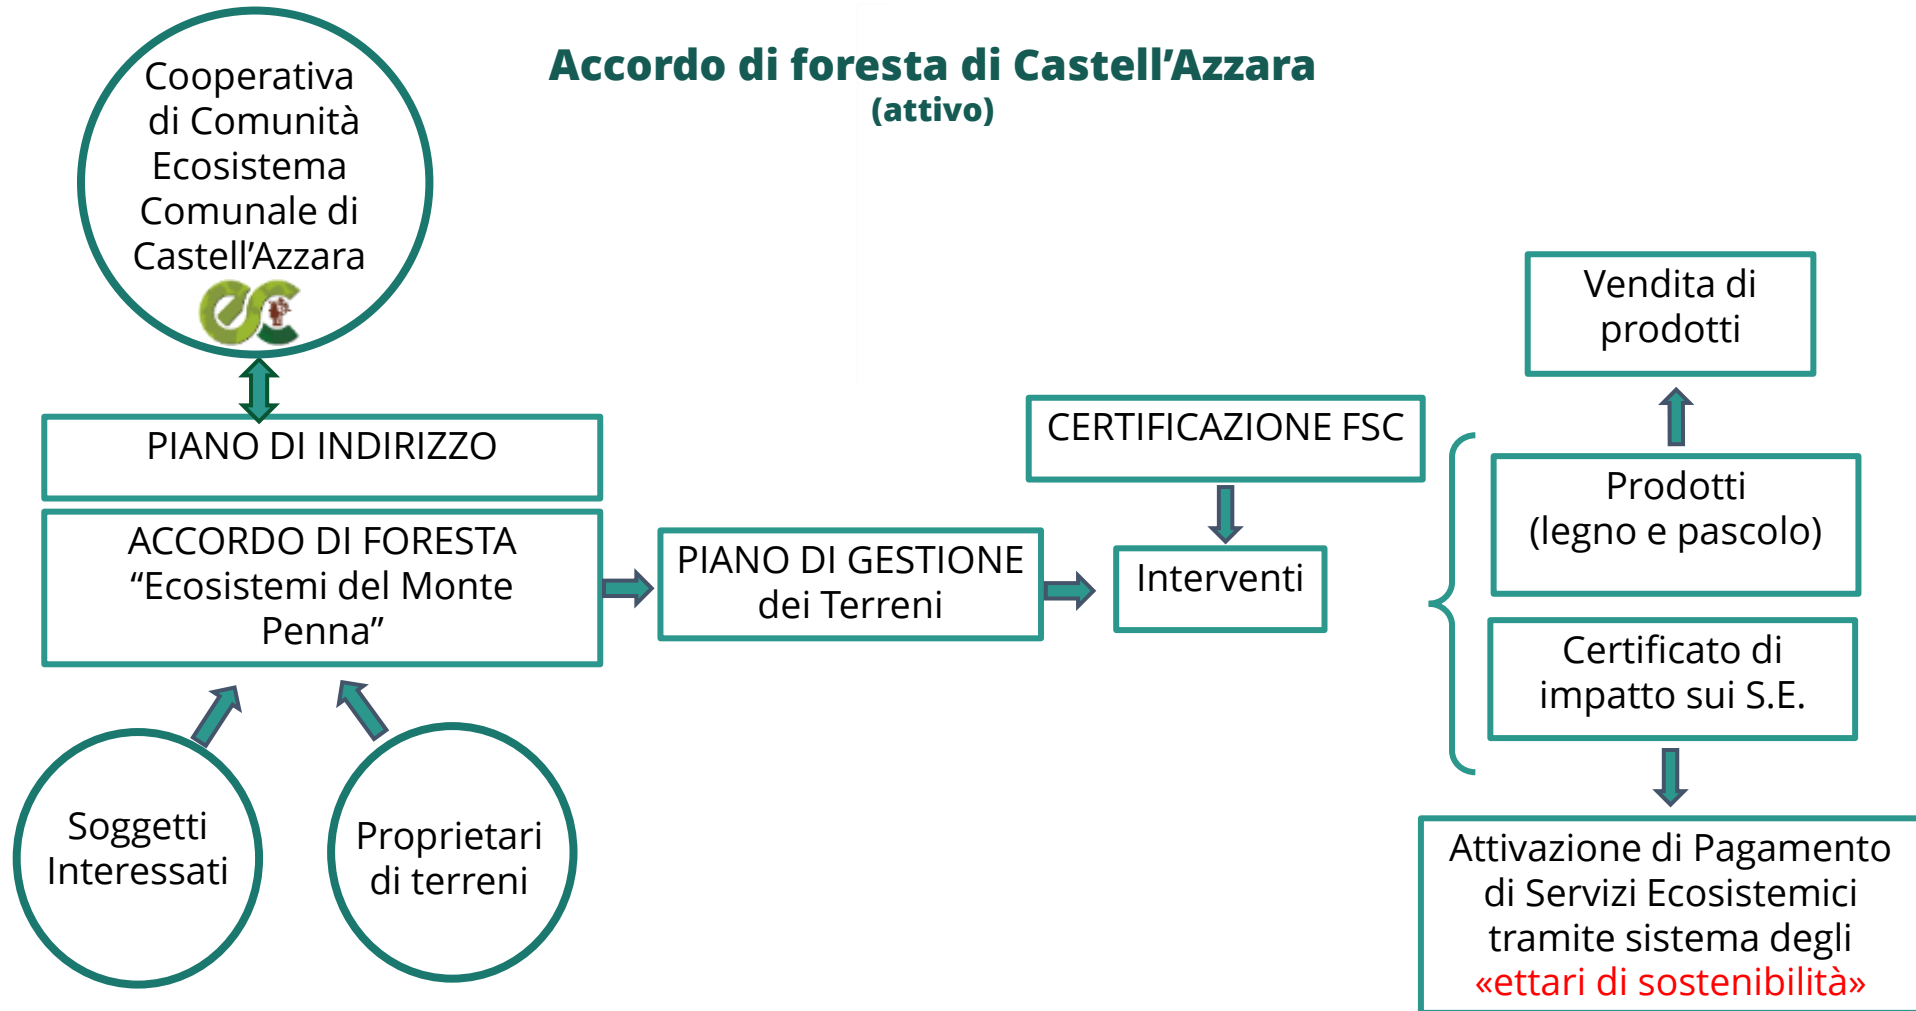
Accordo di foresta di Castell'Azzara
(attivo)

Cooperativa di Comunità Ecosistema Comunale di Castell'Azzara

PIANO DI INDIRIZZO

ACCORDO DI FORESTA "Ecosistemi del Monte Penna"

Soggetti Interessati

Proprietari di terreni

PIANO DI GESTIONE dei Terreni

CERTIFICAZIONE FSC

Interventi

Vendita di prodotti

Prodotti (legno e pascolo)

Certificato di impatto sui S.E.

Attivazione di Pagamento di Servizi Ecosistemici tramite sistema degli «ettari di sostenibilità»